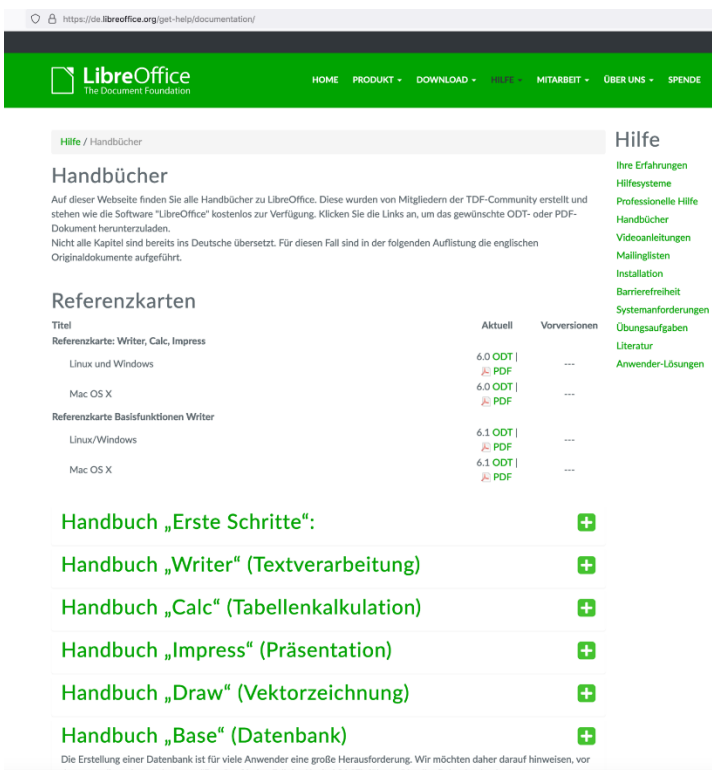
https://de.libreoffice.org/get-help/documentation/

LibreOffice
The Document Foundation

HOME PRODUKT ▾ DOWNLOAD ▾ HILFE ▾ MITARBEIT ▾ ÜBER UNS ▾ SPENDE

Hilfe / Handbücher

Handbücher

Auf dieser Webseite finden Sie alle Handbücher zu LibreOffice. Diese wurden von Mitgliedern der TDF-Community erstellt und stehen wie die Software "LibreOffice" kostenlos zur Verfügung. Klicken Sie die Links an, um das gewünschte ODT- oder PDF-Dokument herunterzuladen.
Nicht alle Kapitel sind bereits ins Deutsche übersetzt. Für diesen Fall sind in der folgenden Auflistung die englischen Originaldokumente aufgeführt.

Referenzkarten

| Titel | Aktuell | Vorversionen |
|---|---|---|
| Referenzkarte: Writer, Calc, Impress | | |
| Linux und Windows | 6.0 ODT \| PDF | --- |
| Mac OS X | 6.0 ODT \| PDF | --- |
| Referenzkarte Basisfunktionen Writer | | |
| Linux/Windows | 6.1 ODT \| PDF | --- |
| Mac OS X | 6.1 ODT \| PDF | --- |

Handbuch „Erste Schritte“:

Handbuch „Writer“ (Textverarbeitung)

Handbuch „Calc“ (Tabellenkalkulation)

Handbuch „Impress“ (Präsentation)

Handbuch „Draw“ (Vektorzeichnung)

Handbuch „Base“ (Datenbank)

Die Erstellung einer Datenbank ist für viele Anwender eine große Herausforderung. Wir möchten daher darauf hinweisen, vor

Hilfe
Ihre Erfahrungen
Hilfesysteme
Professionelle Hilfe
Handbücher
Videoanleitungen
Mailinglisten
Installation
Barrierefreiheit
Systemanforderungen
Übungsaufgaben
Literatur
Anwender-Lösungen